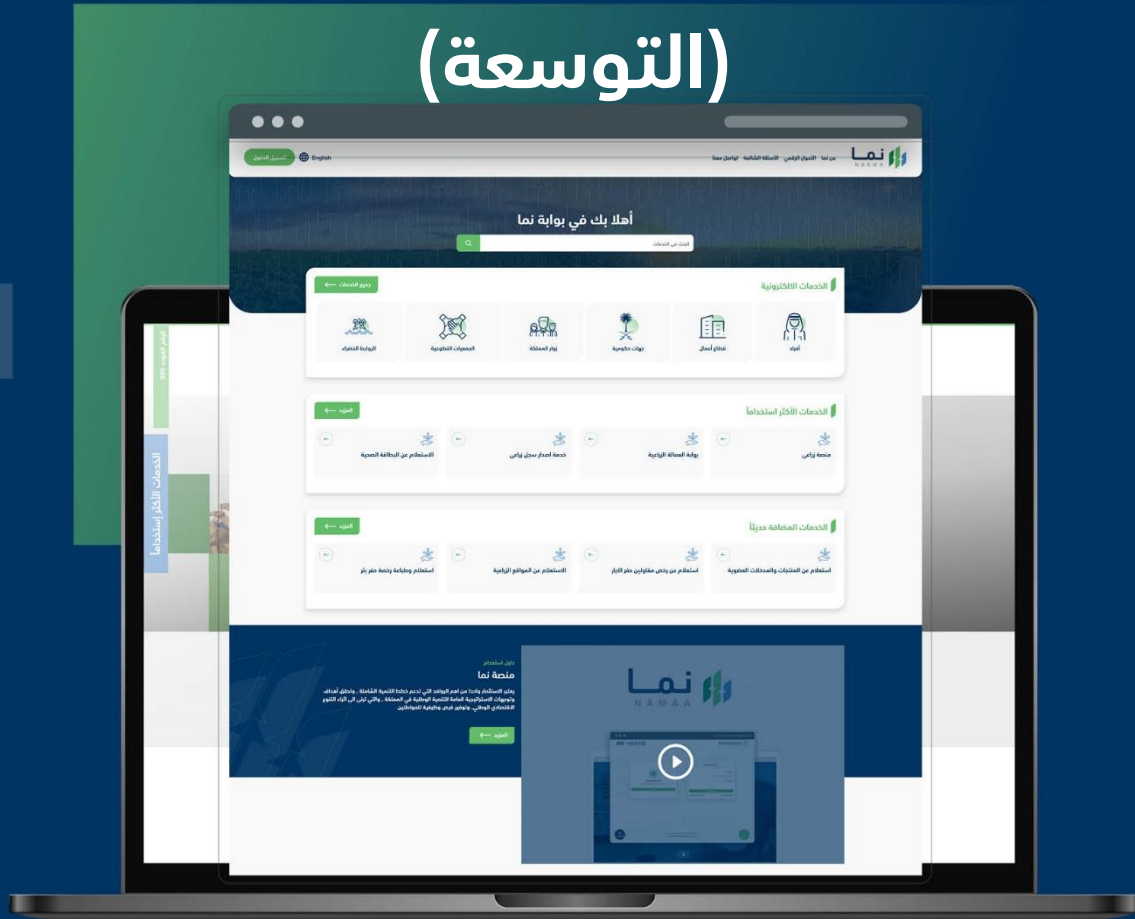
(التوسعة)

تسجيل الدخول English

عن نما التحول الرقمي الأسئلة الشائعة تواصل معنا

نما NAMAA

أهلا بك في بوابة نما

ابحث في الخدمات

الخدمات الالكترونية

جميع الخدمات

أفراد

قطاع أعمال

جهات حكومية

زوار المملكة

الجمعيات التطوعية

الروابط الخضراء

الخدمات الأكثر استخداماً

المزيد

منصة زراعي

بوابة العمالة الزراعية

خدمة اصدار سجل زراعي

الاستعلام عن البطاقة الصحية

الخدمات المضافة حديثاً

المزيد

استعلام عن المنتجات والمحللات العضوية

استعلام عن رخص مقاولين حفر الابار

الاستعلام عن المواقع الزراعية

استعلام وطباعة رخصة حفر بئر

الخدمات الأكثر استخداماً

دليل استخدام

منصة نما

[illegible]

المزيد

نما NAMAA